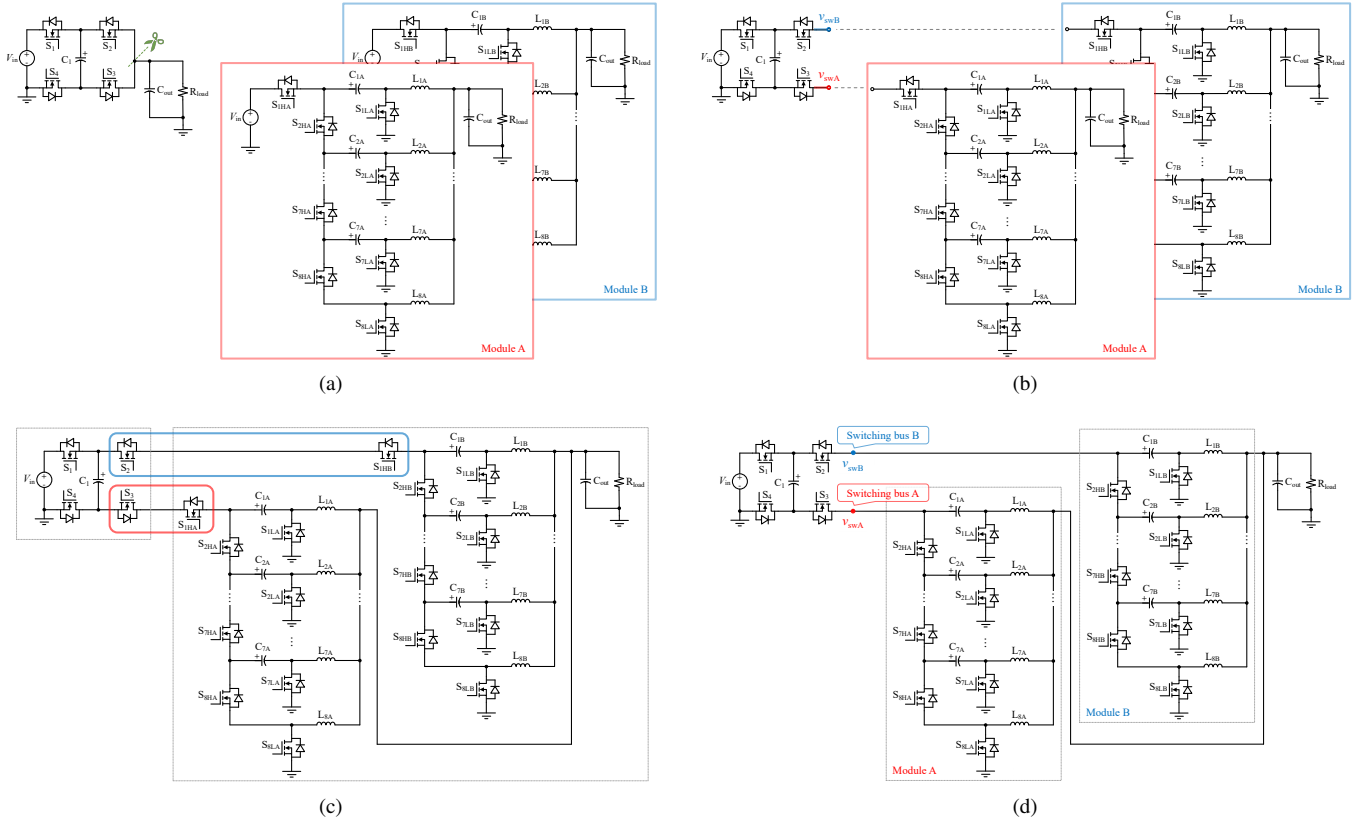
$V_{in}$ $S_1$ $S_2$ $C_1$ $S_4$ $S_3$ $C_{out}$ $R_{load}$
$C_{1B}$ $L_{1B}$ $V_{in}$ $S_{1HB}$ $S_{1LB}$ $C_{out}$ $R_{load}$ $L_{2B}$ $L_{7B}$ $L_{8B}$
$C_{1A}$ $L_{1A}$ $V_{in}$ $S_{1HA}$ $S_{1LA}$ $C_{out}$ $R_{load}$ $S_{2HA}$ $C_{2A}$ $L_{2A}$ $S_{2LA}$ $S_{7HA}$ $C_{7A}$ $L_{7A}$ $S_{7LA}$ $S_{8HA}$ $L_{8A}$ $S_{8LA}$
Module A
Module B
(a)

$V_{in}$ $S_1$ $S_2$ $v_{swB}$ $C_1$ $S_4$ $S_3$ $v_{swA}$
$C_{1B}$ $L_{1B}$ $S_{1HB}$ $S_{1LB}$ $C_{out}$ $R_{load}$ $C_{2B}$ $L_{2B}$ $S_{2LB}$ $C_{7B}$ $L_{7B}$ $S_{7LB}$ $L_{8B}$ $S_{8LB}$
$C_{1A}$ $L_{1A}$ $S_{1HA}$ $S_{1LA}$ $C_{out}$ $R_{load}$ $S_{2HA}$ $C_{2A}$ $L_{2A}$ $S_{2LA}$ $S_{7HA}$ $C_{7A}$ $L_{7A}$ $S_{7LA}$ $S_{8HA}$ $L_{8A}$ $S_{8LA}$
Module A
Module B
(b)

$V_{in}$ $S_1$ $S_2$ $C_1$ $S_4$ $S_3$ $S_{1HB}$ $S_{1HA}$
$C_{1B}$ $L_{1B}$ $S_{1LB}$ $C_{out}$ $R_{load}$ $S_{2HB}$ $C_{2B}$ $L_{2B}$ $S_{2LB}$ $S_{7HB}$ $C_{7B}$ $L_{7B}$ $S_{7LB}$ $S_{8HB}$ $L_{8B}$ $S_{8LB}$
$C_{1A}$ $L_{1A}$ $S_{1LA}$ $S_{2HA}$ $C_{2A}$ $L_{2A}$ $S_{2LA}$ $S_{7HA}$ $C_{7A}$ $L_{7A}$ $S_{7LA}$ $S_{8HA}$ $L_{8A}$ $S_{8LA}$
(c)

$V_{in}$ $S_1$ $S_2$ $C_1$ $S_4$ $S_3$
Switching bus B
$v_{swB}$
Switching bus A
$v_{swA}$
$C_{1B}$ $L_{1B}$ $S_{1LB}$ $C_{out}$ $R_{load}$ $S_{2HB}$ $C_{2B}$ $L_{2B}$ $S_{2LB}$ $S_{7HB}$ $C_{7B}$ $L_{7B}$ $S_{7LB}$ $S_{8HB}$ $L_{8B}$ $S_{8LB}$
$C_{1A}$ $L_{1A}$ $S_{1LA}$ $S_{2HA}$ $C_{2A}$ $L_{2A}$ $S_{2LA}$ $S_{7HA}$ $C_{7A}$ $L_{7A}$ $S_{7LA}$ $S_{8HA}$ $L_{8A}$ $S_{8LA}$
Module A
Module B
(d)